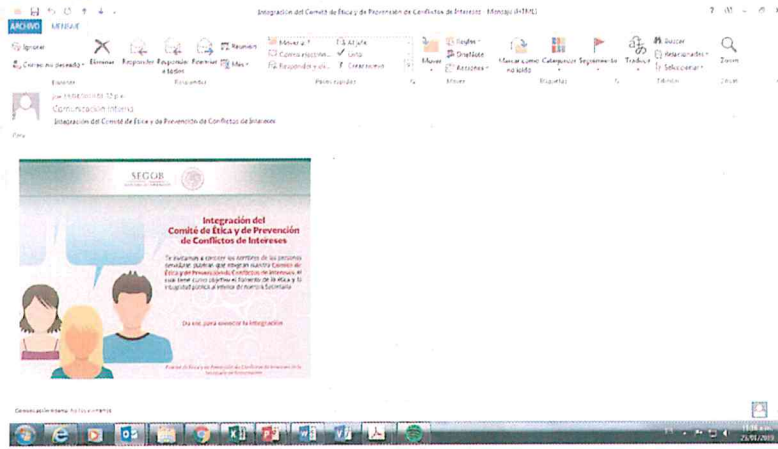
Integración del Comité de Ética y de Prevención de Conflictos de Intereses - Mensaje (HTML)

ARCHIVO MENSAJE

Ignorar
Correo no deseado
Eliminar
Responder
Responder a todos
Reenviar
Reunión
Más
Mover a: ?
Correo electrónico
Responder y eli...
Al jefe
Listo
Crear nuevo
Mover
Reglas
OneNote
Acciones
Marcar como no leído
Categorizar
Seguimiento
Traducir
Buscar
Relacionado
Seleccionar
Zoom

Eliminar
Responder
Pasos rápidos
Mover
Etiquetas
Edición
Zoom

Comunicación Interna
Integración del Comité de Ética y de Prevención de Conflictos de Intereses

SEGOB

Integración del Comité de Ética y de Prevención de Conflictos de Intereses

Te invitamos a conocer los nombres de las personas servidoras públicas que integran nuestro Comité de Ética y de Prevención de Conflictos de Intereses, el cual tiene como objetivo el fomento de la ética y la integridad pública al interior de nuestra Secretaría.

Da clic para conocer la integración

Comité de Ética y de Prevención de Conflictos de Intereses de la Secretaría de Gobernación

Comunicación Interna; No hay elementos

25/01/2019